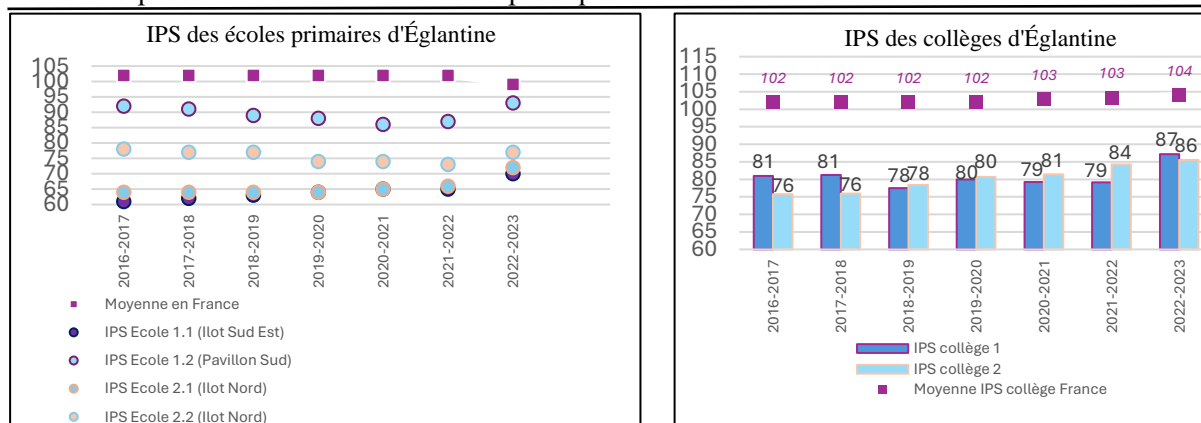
IPS des écoles primaires d'Églantine

105
100
95
90
85
80
75
70
65
60

2016-2017
2017-2018
2018-2019
2019-2020
2020-2021
2021-2022
2022-2023

Moyenne en France
IPS Ecole 1.1 (Ilot Sud Est)
IPS Ecole 1.2 (Pavillon Sud)
IPS Ecole 2.1 (Ilot Nord)
IPS Ecole 2.2 (Ilot Nord)

IPS des collèges d'Églantine

115
110
105
100
95
90
85
80
75
70
65
60

102 102 102 102 103 103 104

81 76 81 76 78 78 80 80 79 81 79 84 87 86

2016-2017
2017-2018
2018-2019
2019-2020
2020-2021
2021-2022
2022-2023

IPS collège 1
IPS collège 2
Moyenne IPS collège France